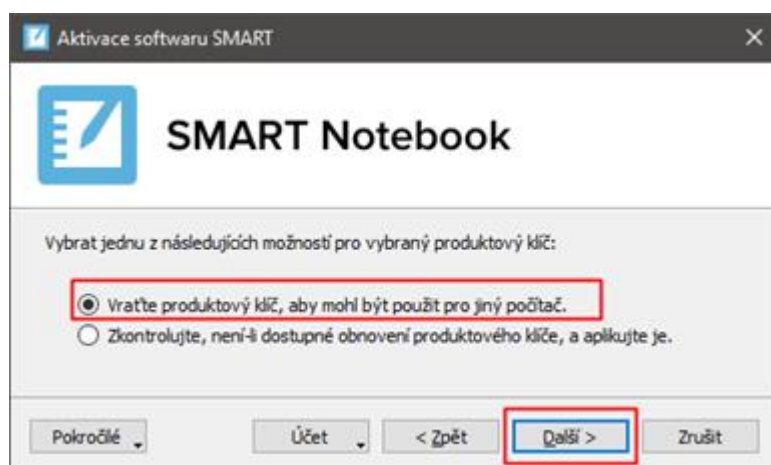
Aktivace softwaru SMART

SMART Notebook

Vybrat jednu z následujících možností pro vybraný produktový klíč:

Vraťte produktový klíč, aby mohl být použit pro jiný počítač.

Zkontrolujte, není-li dostupné obnovení produktového klíče, a aplikujte je.

Pokročilé

Účet

< Zpět

Další >

Zrušit